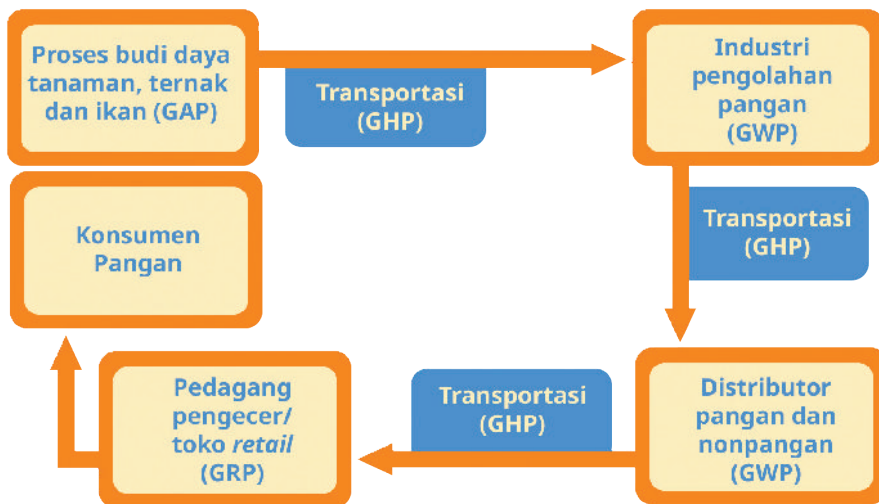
Proses budi daya tanaman, ternak dan ikan (GAP)

Transportasi (GHP)

Industri pengolahan pangan (GWP)

Transportasi (GHP)

Distributor pangan dan nonpangan (GWP)

Transportasi (GHP)

Pedagang pengecer/ toko *retail* (GRP)

Konsumen Pangan